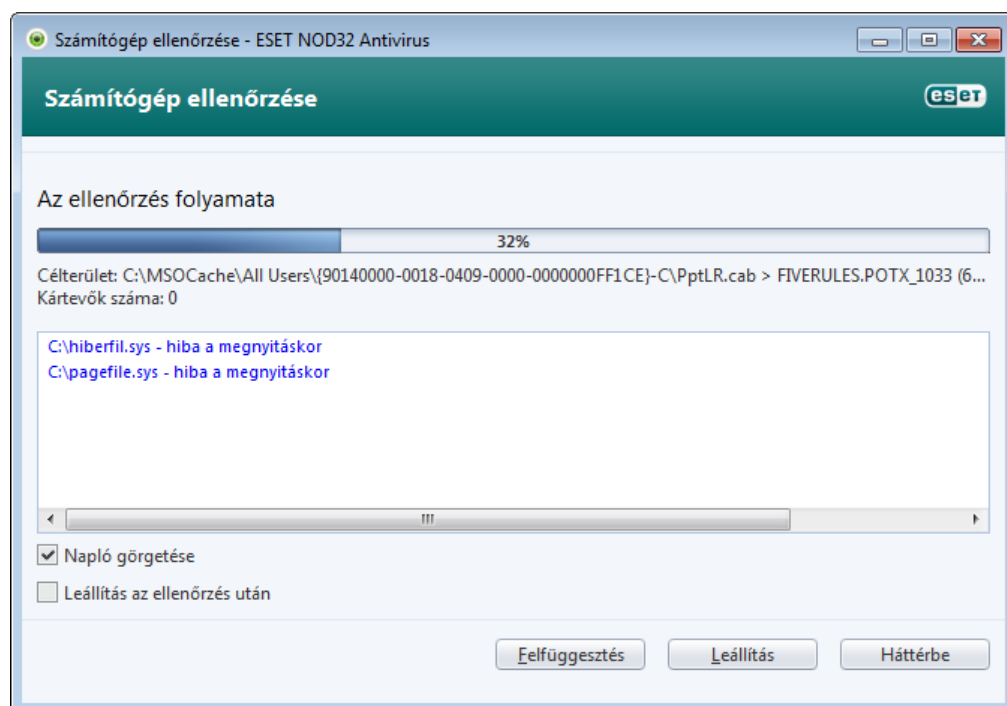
Számítógép ellenőrzése - ESET NOD32 Antivirus

Számítógép ellenőrzése

eset

Az ellenőrzés folyamata

32%

Célterület: C:\MSOCache\All Users\{90140000-0018-0409-0000-0000000FF1CE}-C\PptLR.cab > FIVERULES.POTX_1033 (6...
Kártevők száma: 0

C:\hiberfil.sys - hiba a megnyitáskor
C:\pagefile.sys - hiba a megnyitáskor

Napló görgetése

Leállítás az ellenőrzés után

Felfüggesztés

Leállítás

Háttérbe